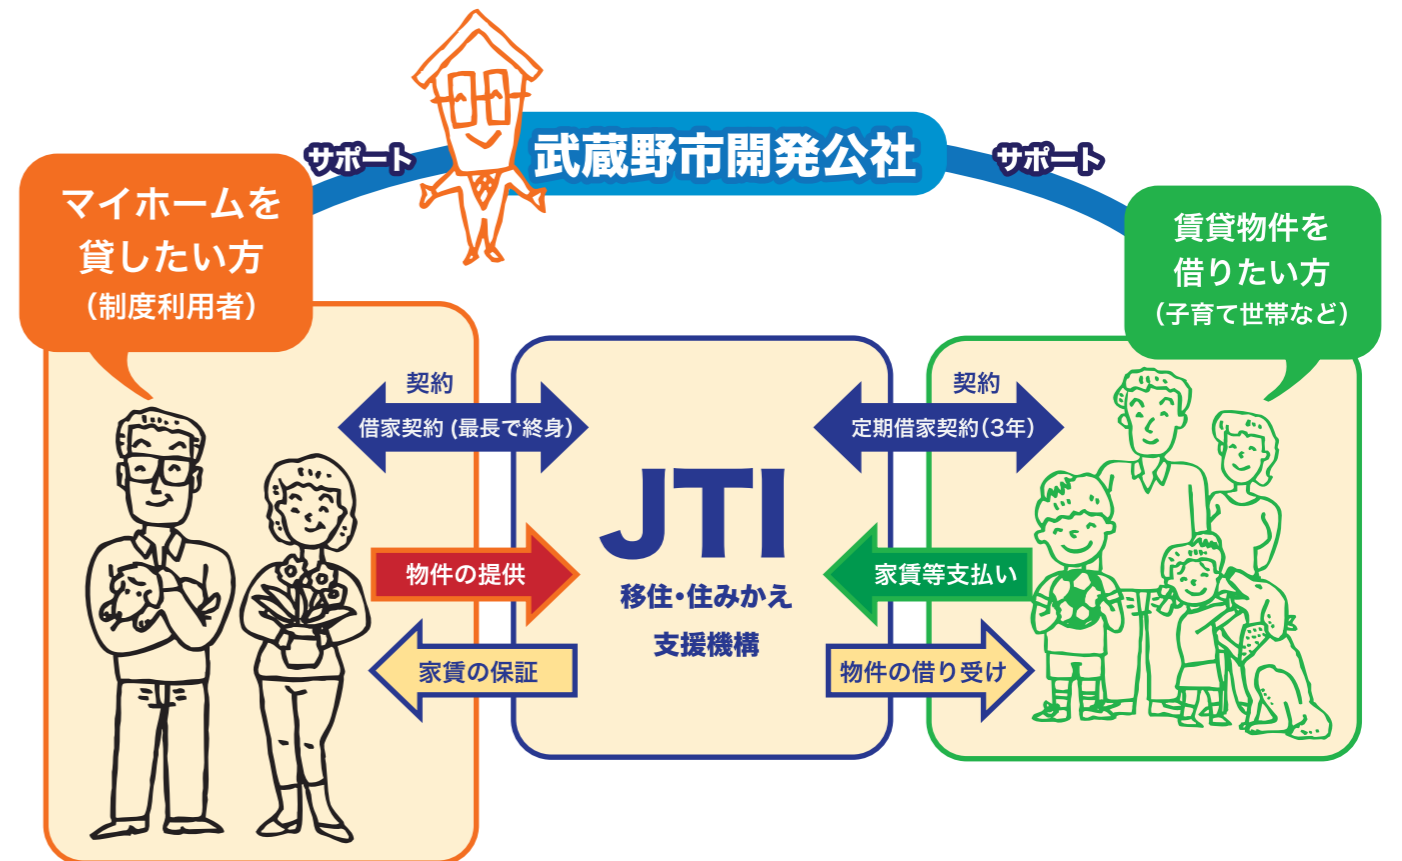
サポート

武蔵野市開発公社

サポート

マイホームを貸したい方
（制度利用者）

賃貸物件を借りたい方
（子育て世帯など）

契約
借家契約（最長で終身）

契約
定期借家契約（3年）

物件の提供

家賃の保証

JTI
移住・住みかえ支援機構

家賃等支払い

物件の借り受け